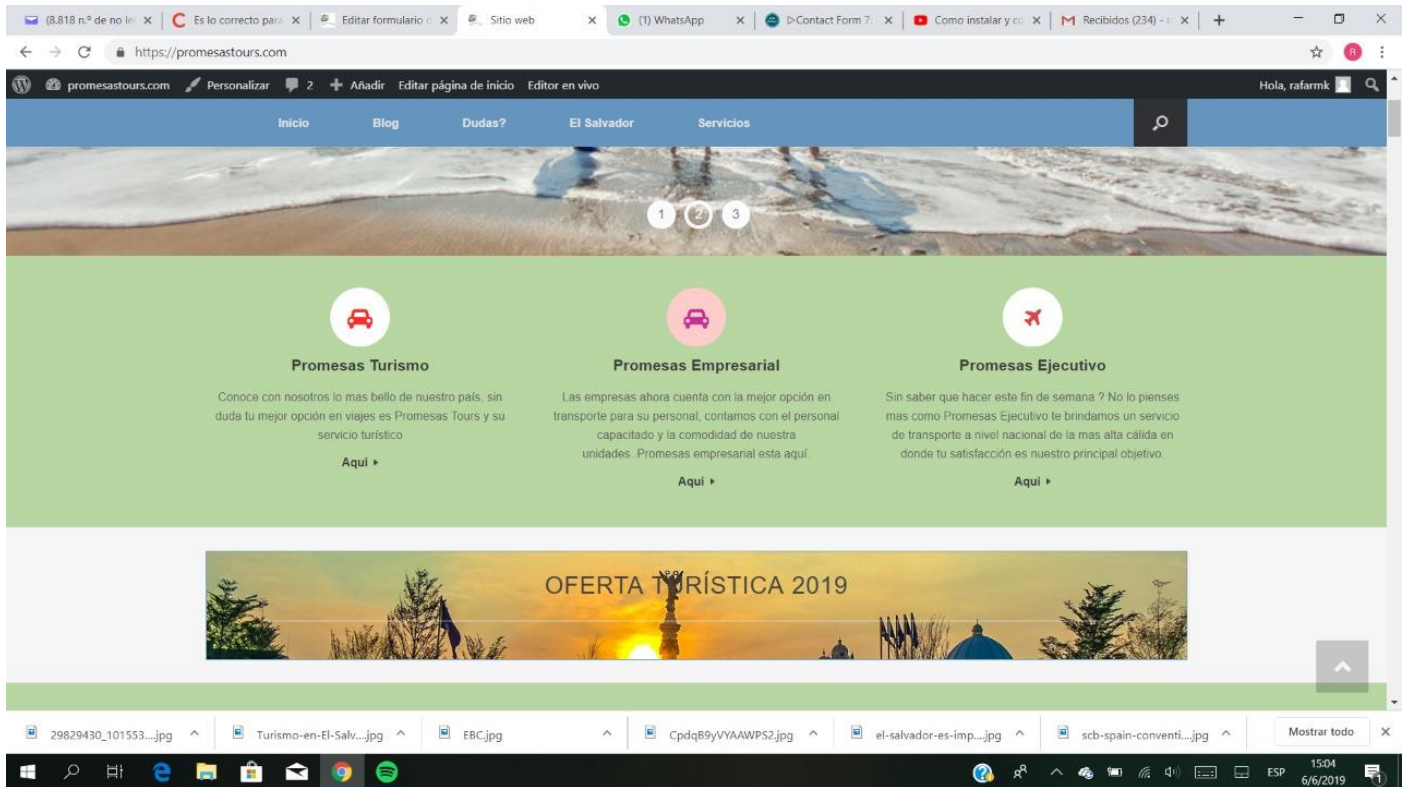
(8.818 n.º de no le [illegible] × | Es lo correcto par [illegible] × | Editar formulario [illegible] × | Sitio web × | (1) WhatsApp × | ▷Contact Form 7 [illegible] × | Como instalar y co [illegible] × | Recibidos (234) - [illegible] × | +

https://promesastours.com

promesastours.com Personalizar 2 Añadir Editar página de inicio Editor en vivo Hola, rafarmk

Inicio Blog Dudas? El Salvador Servicios

1 2 3

Promesas Turismo

Conoce con nosotros lo mas bello de nuestro país, sin duda tu mejor opción en viajes es Promesas Tours y su servicio turístico

Aqui ▸

Promesas Empresarial

Las empresas ahora cuenta con la mejor opción en transporte para su personal, contamos con el personal capacitado y la comodidad de nuestra unidades. Promesas empresarial esta aquí.

Aqui ▸

Promesas Ejecutivo

Sin saber que hacer este fin de semana ? No lo pienses mas como Promesas Ejecutivo te brindamos un servicio de transporte a nivel nacional de la mas alta cálida en donde tu satisfacción es nuestro principal objetivo

Aqui ▸

OFERTA TURÍSTICA 2019

29829430_101553....jpg ^ Turismo-en-El-Salv....jpg ^ EBC.jpg ^ CpdqB9yVYAAWPS2.jpg ^ el-salvador-es-imp....jpg ^ scb-spain-conventi....jpg ^ Mostrar todo ×

ESP 15:04 6/6/2019